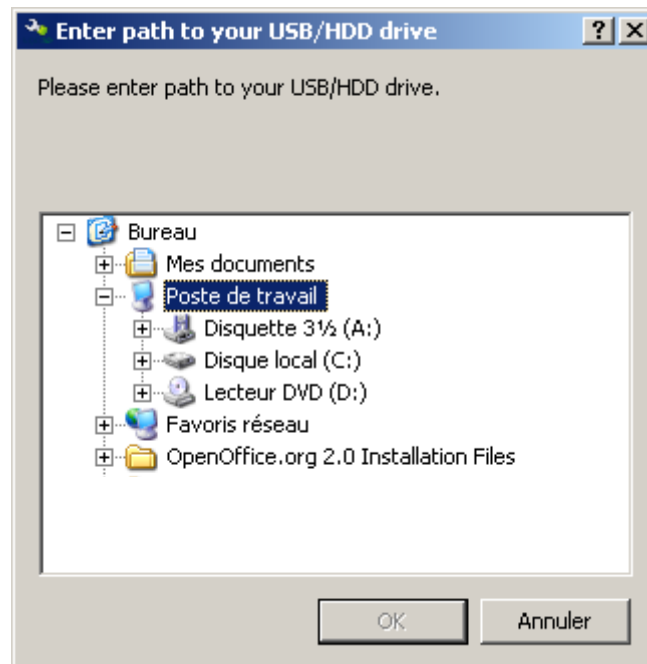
Enter path to your USB/HDD drive

?

Please enter path to your USB/HDD drive.

Bureau
Mes documents
Poste de travail
Disquette 3½ (A:)
Disque local (C:)
Lecteur DVD (D:)
Favoris réseau
OpenOffice.org 2.0 Installation Files

OK
Annuler